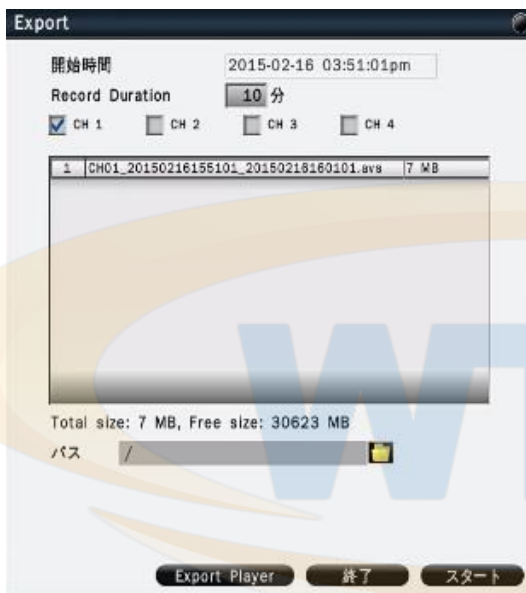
Export

開始時間 2015-02-16 03:51:01pm

Record Duration 10 分

CH 1 CH 2 CH 3 CH 4

| 1 | CH01_20150216155101_20150216160101.avs | 7 MB |
|---|---|---|

Total size: 7 MB, Free size: 30623 MB

パス /

Export Player 終了 スタート